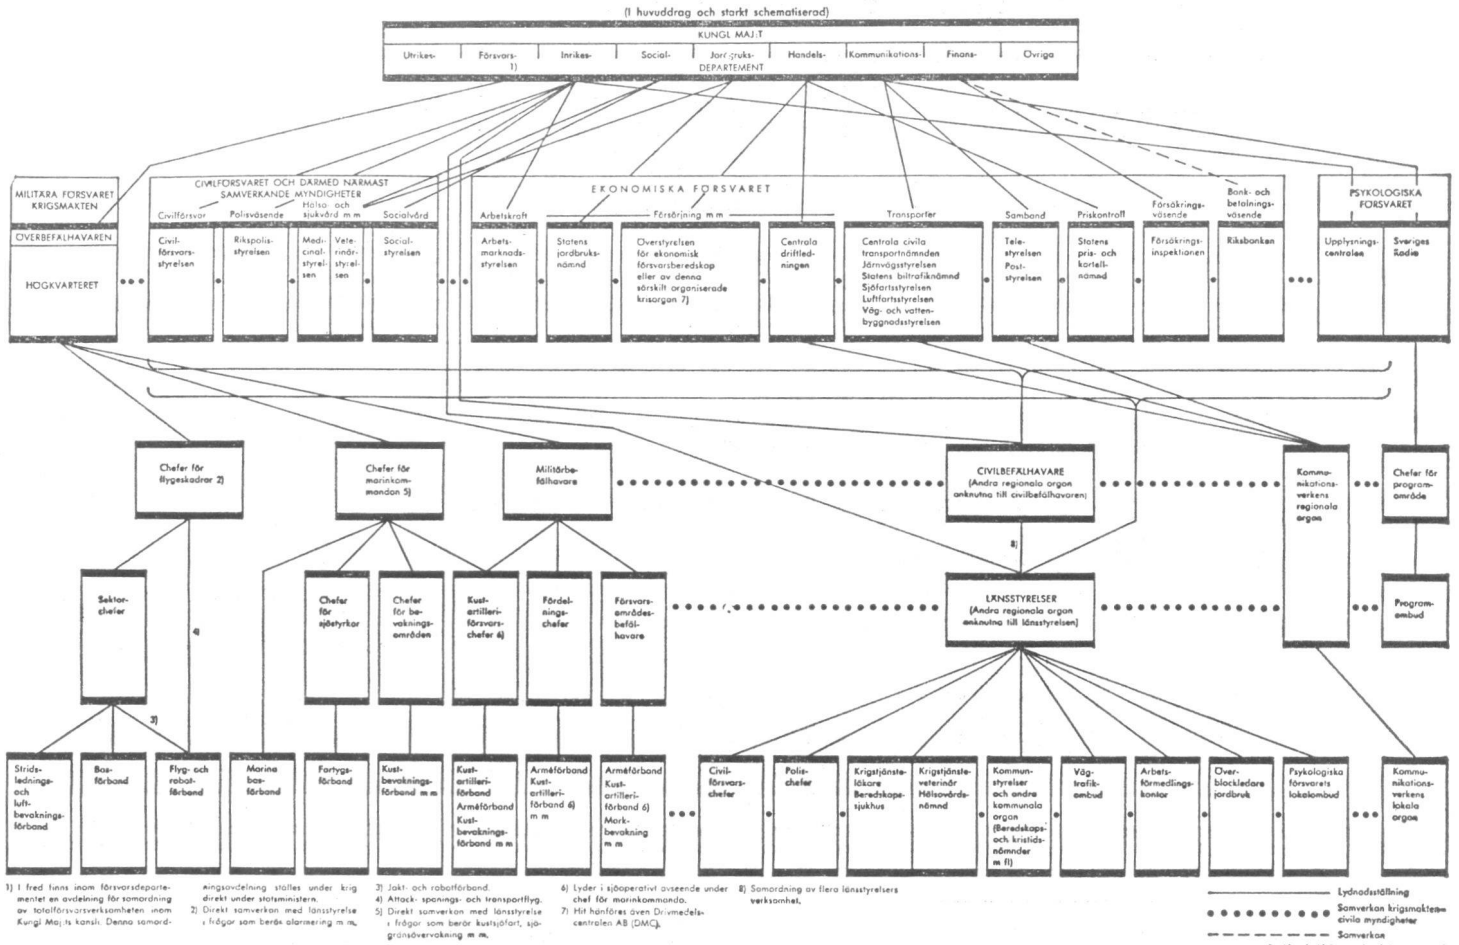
(I huvuddrag och starkt schematiserad)

KUNGL MAJ:T

Utrikes- | Försvars- 1) | Inrikes- | Social- | Jordbruks- | Handels- | Kommunikations- | Finans- | Övriga

DEPARTEMENT

MILITÄRA FÖRSVARET KRIGSMAKTEN

ÖVERBEFÄLHAVAREN

HÖGKVARTERET

CIVILFÖRSVARET OCH DÄRMED NÄRMAST SAMVERKANDE MYNDIGHETER

Civilförsvar | Polisväsende | Hälso- och sjukvård m m | Socialvård

Civilförsvarsstyrelsen | Rikspolisstyrelsen | Medicinalstyrelsen | Veterinärstyrelsen | Socialstyrelsen

EKONOMISKA FÖRSVARET

Arbetskraft | Försörjning m m | Transporter | Samband | Priskontroll | Försäkringsväsende | Bank- och betalningsväsende

Arbetsmarknadsstyrelsen | Statens jordbruksnämnd | Överstyrelsen för ekonomisk försvarsberedskap eller av denna särskilt organiserade krisorgan 7) | Centrala driftledningen | Centrala civila transportnämnden Järnvägsstyrelsen Statens biltrafiknämnd Sjöfartsstyrelsen Luftfartsstyrelsen Väg- och vattenbyggnadsstyrelsen | Telestyrelsen Poststyrelsen | Statens pris- och kartellnämnd | Försäkringsinspektionen | Riksbanken

PSYKOLOGISKA FÖRSVARET

Upplysningscentralen | Sveriges Radio

Chefer för flygeskadrar 2)

Chefer för marinkommandon 5)

Militärbefälhavare

CIVILBEFÄLHAVARE (Andra regionala organ anknutna till civilbefälhavaren)

Kommunikationsverkens regionala organ

Chefer för programområde

8)

Sektorchefer

4)

3)

Chefer för sjöstyrkor

Chefer för bevakningsområden

Kustartilleriförsvarschefer 6)

Fördelningschefer

Försvarsområdesbefälhavare

LÄNSSTYRELSER (Andra regionala organ anknutna till länsstyrelsen)

Programombud

Stridslednings- och luftbevakningsförband | Basförband | Flyg- och robotförband | Marina basförband | Fartygsförband | Kustbevakningsförband m m | Kustartilleriförband Arméförband Kustbevakningsförband m m | Arméförband Kustartilleriförband 6) m m | Arméförband Kustartilleriförband 6) Markbevakning m m | Civilförsvarschefer | Polischefer | Krigstjänsteläkare Beredskapssjukhus | Krigstjänsteveterinär Hälsovårdsnämnd | Kommunstyrelser och andra kommunala organ (Beredskaps- och kristidsnämnder m fl) | Vägtrafikombud | Arbetsförmedlingskontor | Överblockledare jordbruk | Psykologiska försvarets lokalombud | Kommunikationsverkens lokala organ

1) I fred finns inom försvarsdepartementet en avdelning för samordning av totalförsvarsverksamheten inom Kungl Maj:ts kansli. Denna samordningsavdelning ställes under krig direkt under statsministern.
2) Direkt samverkan med länsstyrelse i frågor som berör alarmering m m.
3) Jakt- och robotförband.
4) Attack-, spanings- och transportflyg.
5) Direkt samverkan med länsstyrelse i frågor som berör kustsjöfart, sjögränsövervakning m m.
6) Lyder i sjöoperativt avseende under chef för marinkommando.
7) Hit hänföres även Drivmedelscentralen AB (DMC).
8) Samordning av flera länsstyrelsers verksamhet.

Lydnadsställning
Samverkan krigsmakten – civila myndigheter
Samverkan